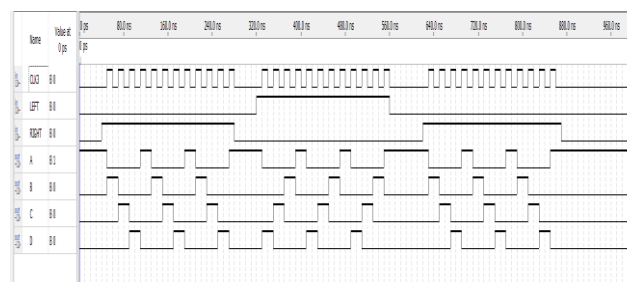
| | Name | Value at 0 ps |
|---|---|---|
| | CLK | B 0 |
| | LEFT | B 0 |
| | RIGHT | B 0 |
| | A | B 1 |
| | B | B 0 |
| | C | B 0 |
| | D | B 0 |

0 ps 80.0 ns 160.0 ns 240.0 ns 320.0 ns 400.0 ns 480.0 ns 560.0 ns 640.0 ns 720.0 ns 800.0 ns 880.0 ns 960.0 ns

0 ps